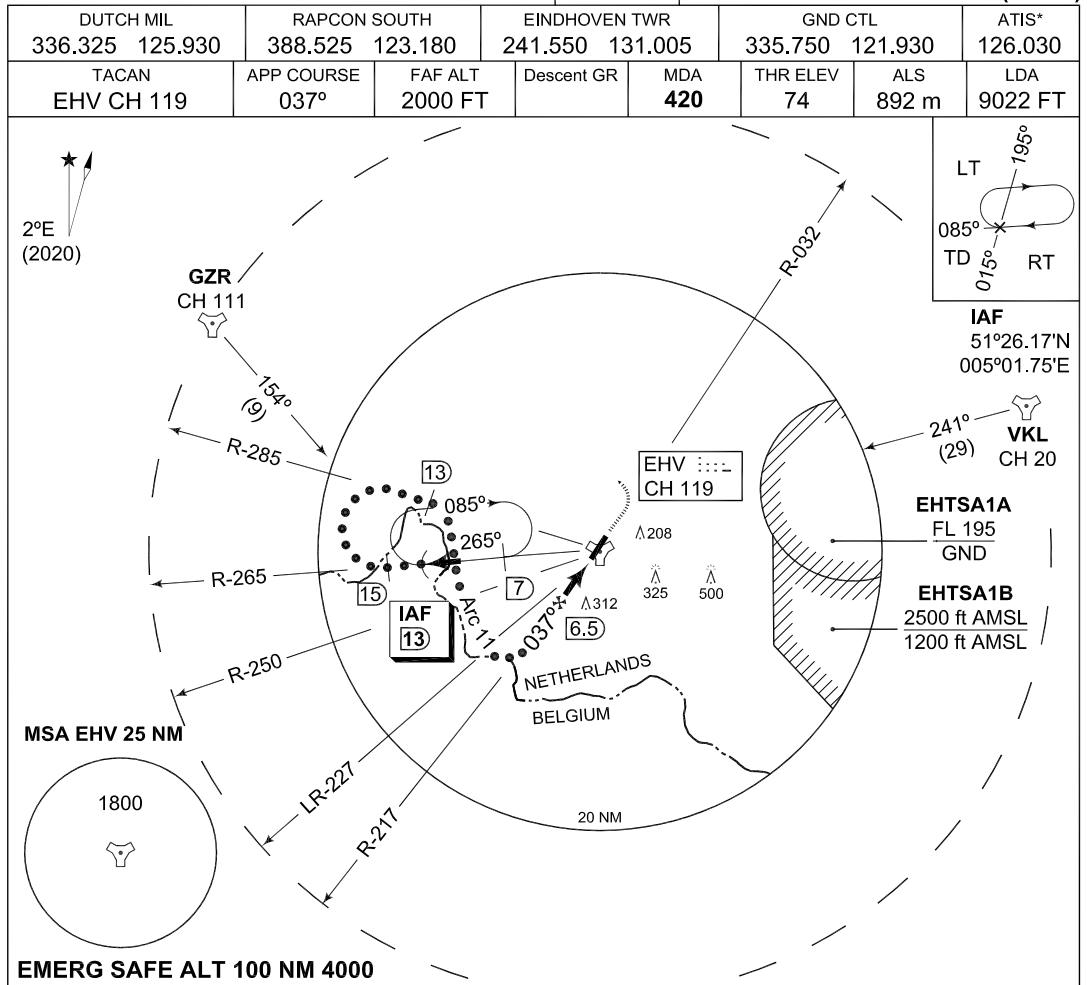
| DUTCH MIL | RAPCON SOUTH | EINDHOVEN TWR | GND CTL | ATIS* |
|---|---|---|---|---|
| 336.325 125.930 | 388.525 123.180 | 241.550 131.005 | 335.750 121.930 | 126.030 |

| TACAN | APP COURSE | FAF ALT | Descent GR | MDA | THR ELEV | ALS | LDA |
|---|---|---|---|---|---|---|---|
| EHV CH 119 | 037º | 2000 FT | | **420** | 74 | 892 m | 9022 FT |

2ºE
(2020)

LT
195º
085º
TD
015º
RT

IAF
51º26.17'N
005º01.75'E

GZR
CH 111

154º
(9)

R-285

R-032

241º
(29)

VKL
CH 20

13

085º

265º

EHV
CH 119

208

EHTSA1A
FL 195
GND

R-265

15

7

325

500

312

EHTSA1B
2500 ft AMSL
1200 ft AMSL

IAF
13

Arc 11

037º

6.5

R-250

NETHERLANDS

BELGIUM

MSA EHV 25 NM

LR-227

1800

R-217

20 NM

EMERG SAFE ALT 100 NM 4000